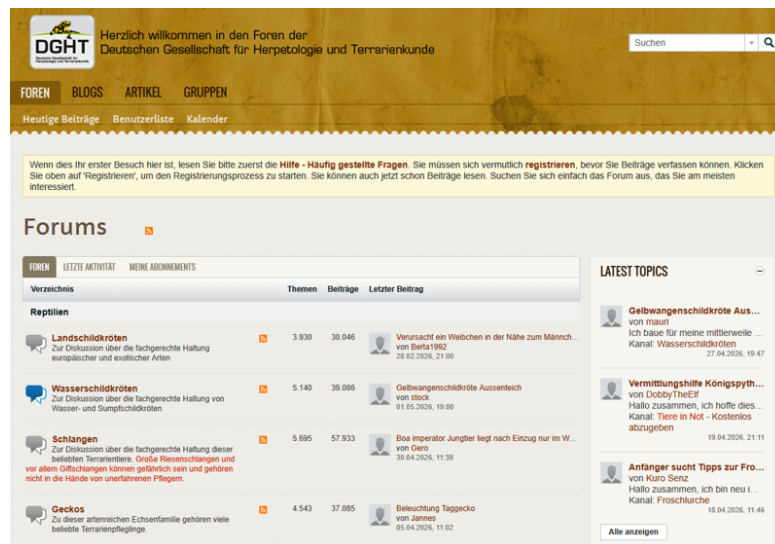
DGHT Deutsche Gesellschaft für Herpetologie und Terrarienkunde

Herzlich willkommen in den Foren der Deutschen Gesellschaft für Herpetologie und Terrarienkunde

Suchen

FOREN BLOGS ARTIKEL GRUPPEN

Heutige Beiträge Benutzerliste Kalender

Wenn dies Ihr erster Besuch hier ist, lesen Sie bitte zuerst die Hilfe - Häufig gestellte Fragen. Sie müssen sich vermutlich registrieren, bevor Sie Beiträge verfassen können. Klicken Sie oben auf 'Registrieren', um den Registrierungsprozess zu starten. Sie können auch jetzt schon Beiträge lesen. Suchen Sie sich einfach das Forum aus, das Sie am meisten interessiert.

Forums

FOREN LETZTE AKTIVITÄT MEINE ABONNEMENTS

| Verzeichnis | Themen | Beiträge | Letzter Beitrag |
|---|---|---|---|
| Reptilien | | | |
| Landschildkröten Zur Diskussion über die fachgerechte Haltung europäischer und exotischer Arten | 3.930 | 30.046 | Verursacht ein Weibchen in der Nähe zum Männch... von Berta1992 28.02.2026, 21:00 |
| Wasserschildkröten Zur Diskussion über die fachgerechte Haltung von Wasser- und Sumpfschildkröten | 5.140 | 39.086 | Gelbwangenschildkröte Aussenteich von stock 01.05.2026, 19:00 |
| Schlangen Zur Diskussion über die fachgerechte Haltung dieser beliebten Terrarientiere. Große Riesenschlangen und vor allem Giftschlangen können gefährlich sein und gehören nicht in die Hände von unerfahrenen Pflegern. | 5.695 | 57.933 | Boa imperator Jungtier liegt nach Einzug nur im W... von Gero 30.04.2026, 11:39 |
| Geckos Zu dieser artenreichen Echsenfamilie gehören viele beliebte Terrarienpfleglinge. | 4.543 | 37.085 | Beleuchtung Taggecko von Jannes 05.04.2026, 11:02 |

LATEST TOPICS

Gelbwangenschildkröte Aus...
von mauri
Ich baue für meine mittlerweile ...
Kanal: Wasserschildkröten
27.04.2026, 19:47

Vermittlungshilfe Königspyth...
von DobbyTheElf
Hallo zusammen, ich hoffe dies...
Kanal: Tiere in Not - Kostenlos abzugeben
19.04.2026, 21:11

Anfänger sucht Tipps zur Fro...
von Kuro Senz
Hallo zusammen, ich bin neu i...
Kanal: Froschlurche
18.04.2026, 11:46

Alle anzeigen